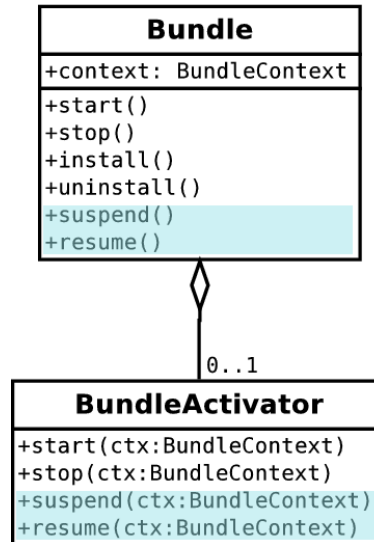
Bundle

+context: BundleContext

+start()
+stop()
+install()
+uninstall()
+suspend()
+resume()

0..1

BundleActivator

+start(ctx:BundleContext)
+stop(ctx:BundleContext)
+suspend(ctx:BundleContext)
+resume(ctx:BundleContext)